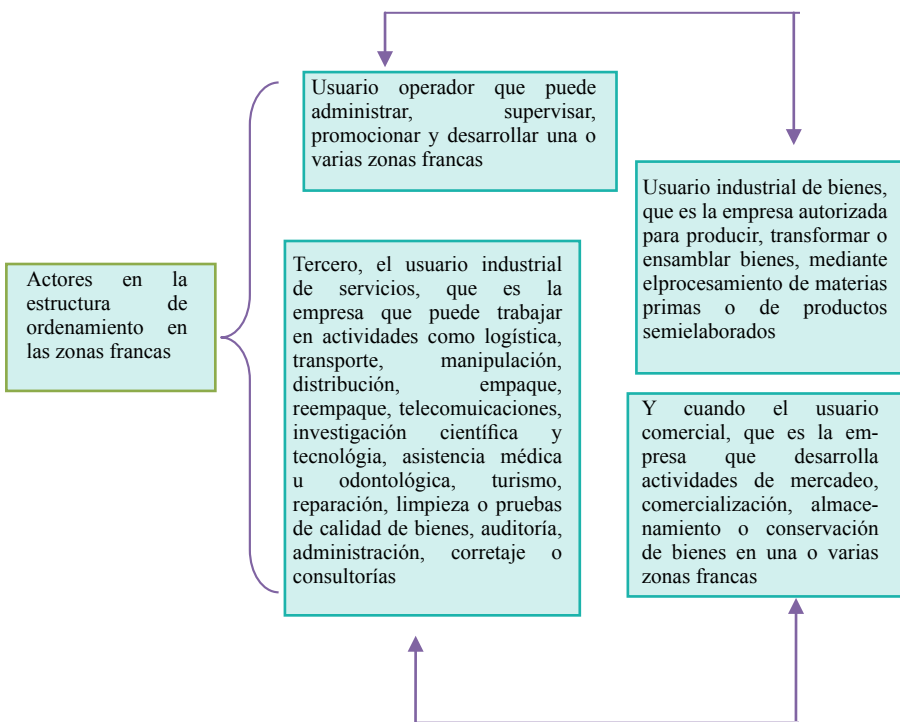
Actores en la estructura de ordenamiento en las zonas francas

Usuario operador que puede administrar, supervisar, promocionar y desarrollar una o varias zonas francas

Usuario industrial de bienes, que es la empresa autorizada para producir, transformar o ensamblar bienes, mediante elprocesamiento de materias primas o de productos semielaborados

Tercero, el usuario industrial de servicios, que es la empresa que puede trabajar en actividades como logística, transporte, manipulación, distribución, empaque, reempaque, telecomuicaciones, investigación científica y tecnológia, asistencia médica u odontológica, turismo, reparación, limpieza o pruebas de calidad de bienes, auditoría, administración, corretaje o consultorías

Y cuando el usuario comercial, que es la empresa que desarrolla actividades de mercadeo, comercialización, almacenamiento o conservación de bienes en una o varias zonas francas